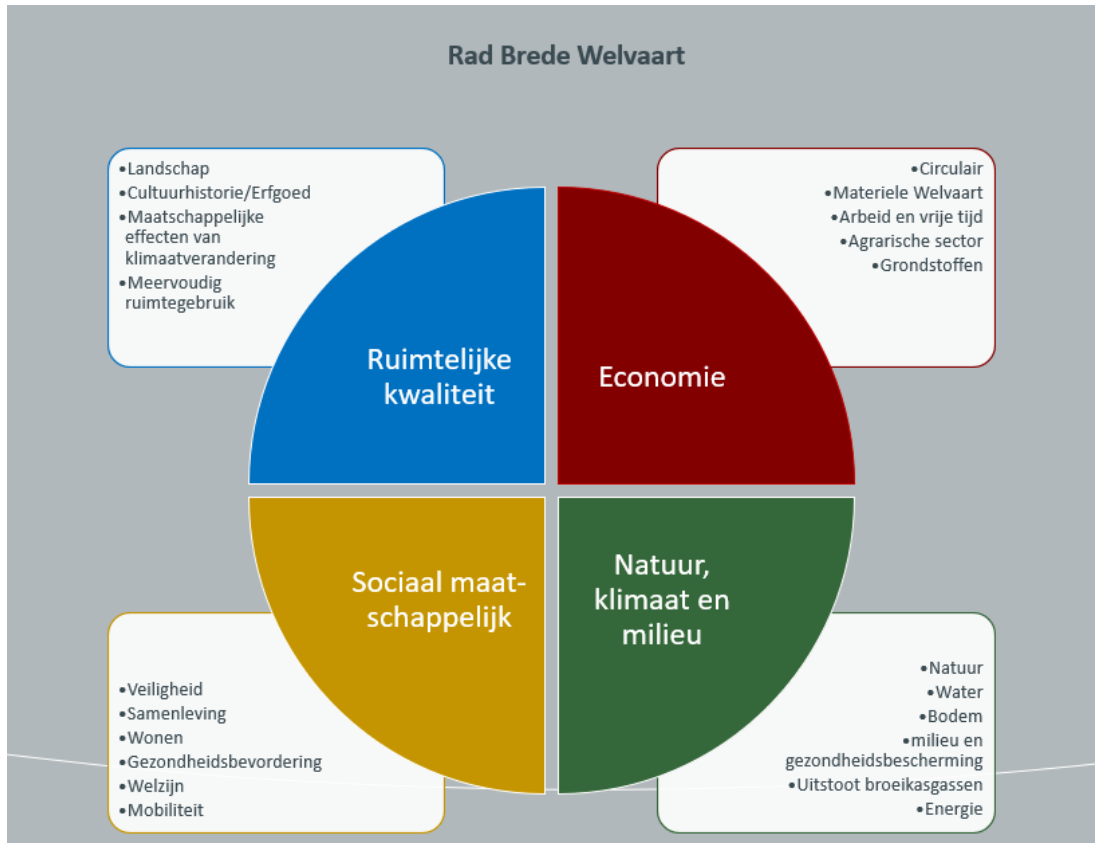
Rad Brede Welvaart

•Landschap
•Cultuurhistorie/Erfgoed
•Maatschappelijke effecten van klimaatverandering
•Meervoudig ruimtegebruik

•Circulair
•Materiele Welvaart
•Arbeid en vrije tijd
•Agrarische sector
•Grondstoffen

Ruimtelijke kwaliteit

Economie

Sociaal maatschappelijk

Natuur, klimaat en milieu

•Veiligheid
•Samenleving
•Wonen
•Gezondheidsbevordering
•Welzijn
•Mobiliteit

•Natuur
•Water
•Bodem
•milieu en gezondheidsbescherming
•Uitstoot broeikasgassen
•Energie